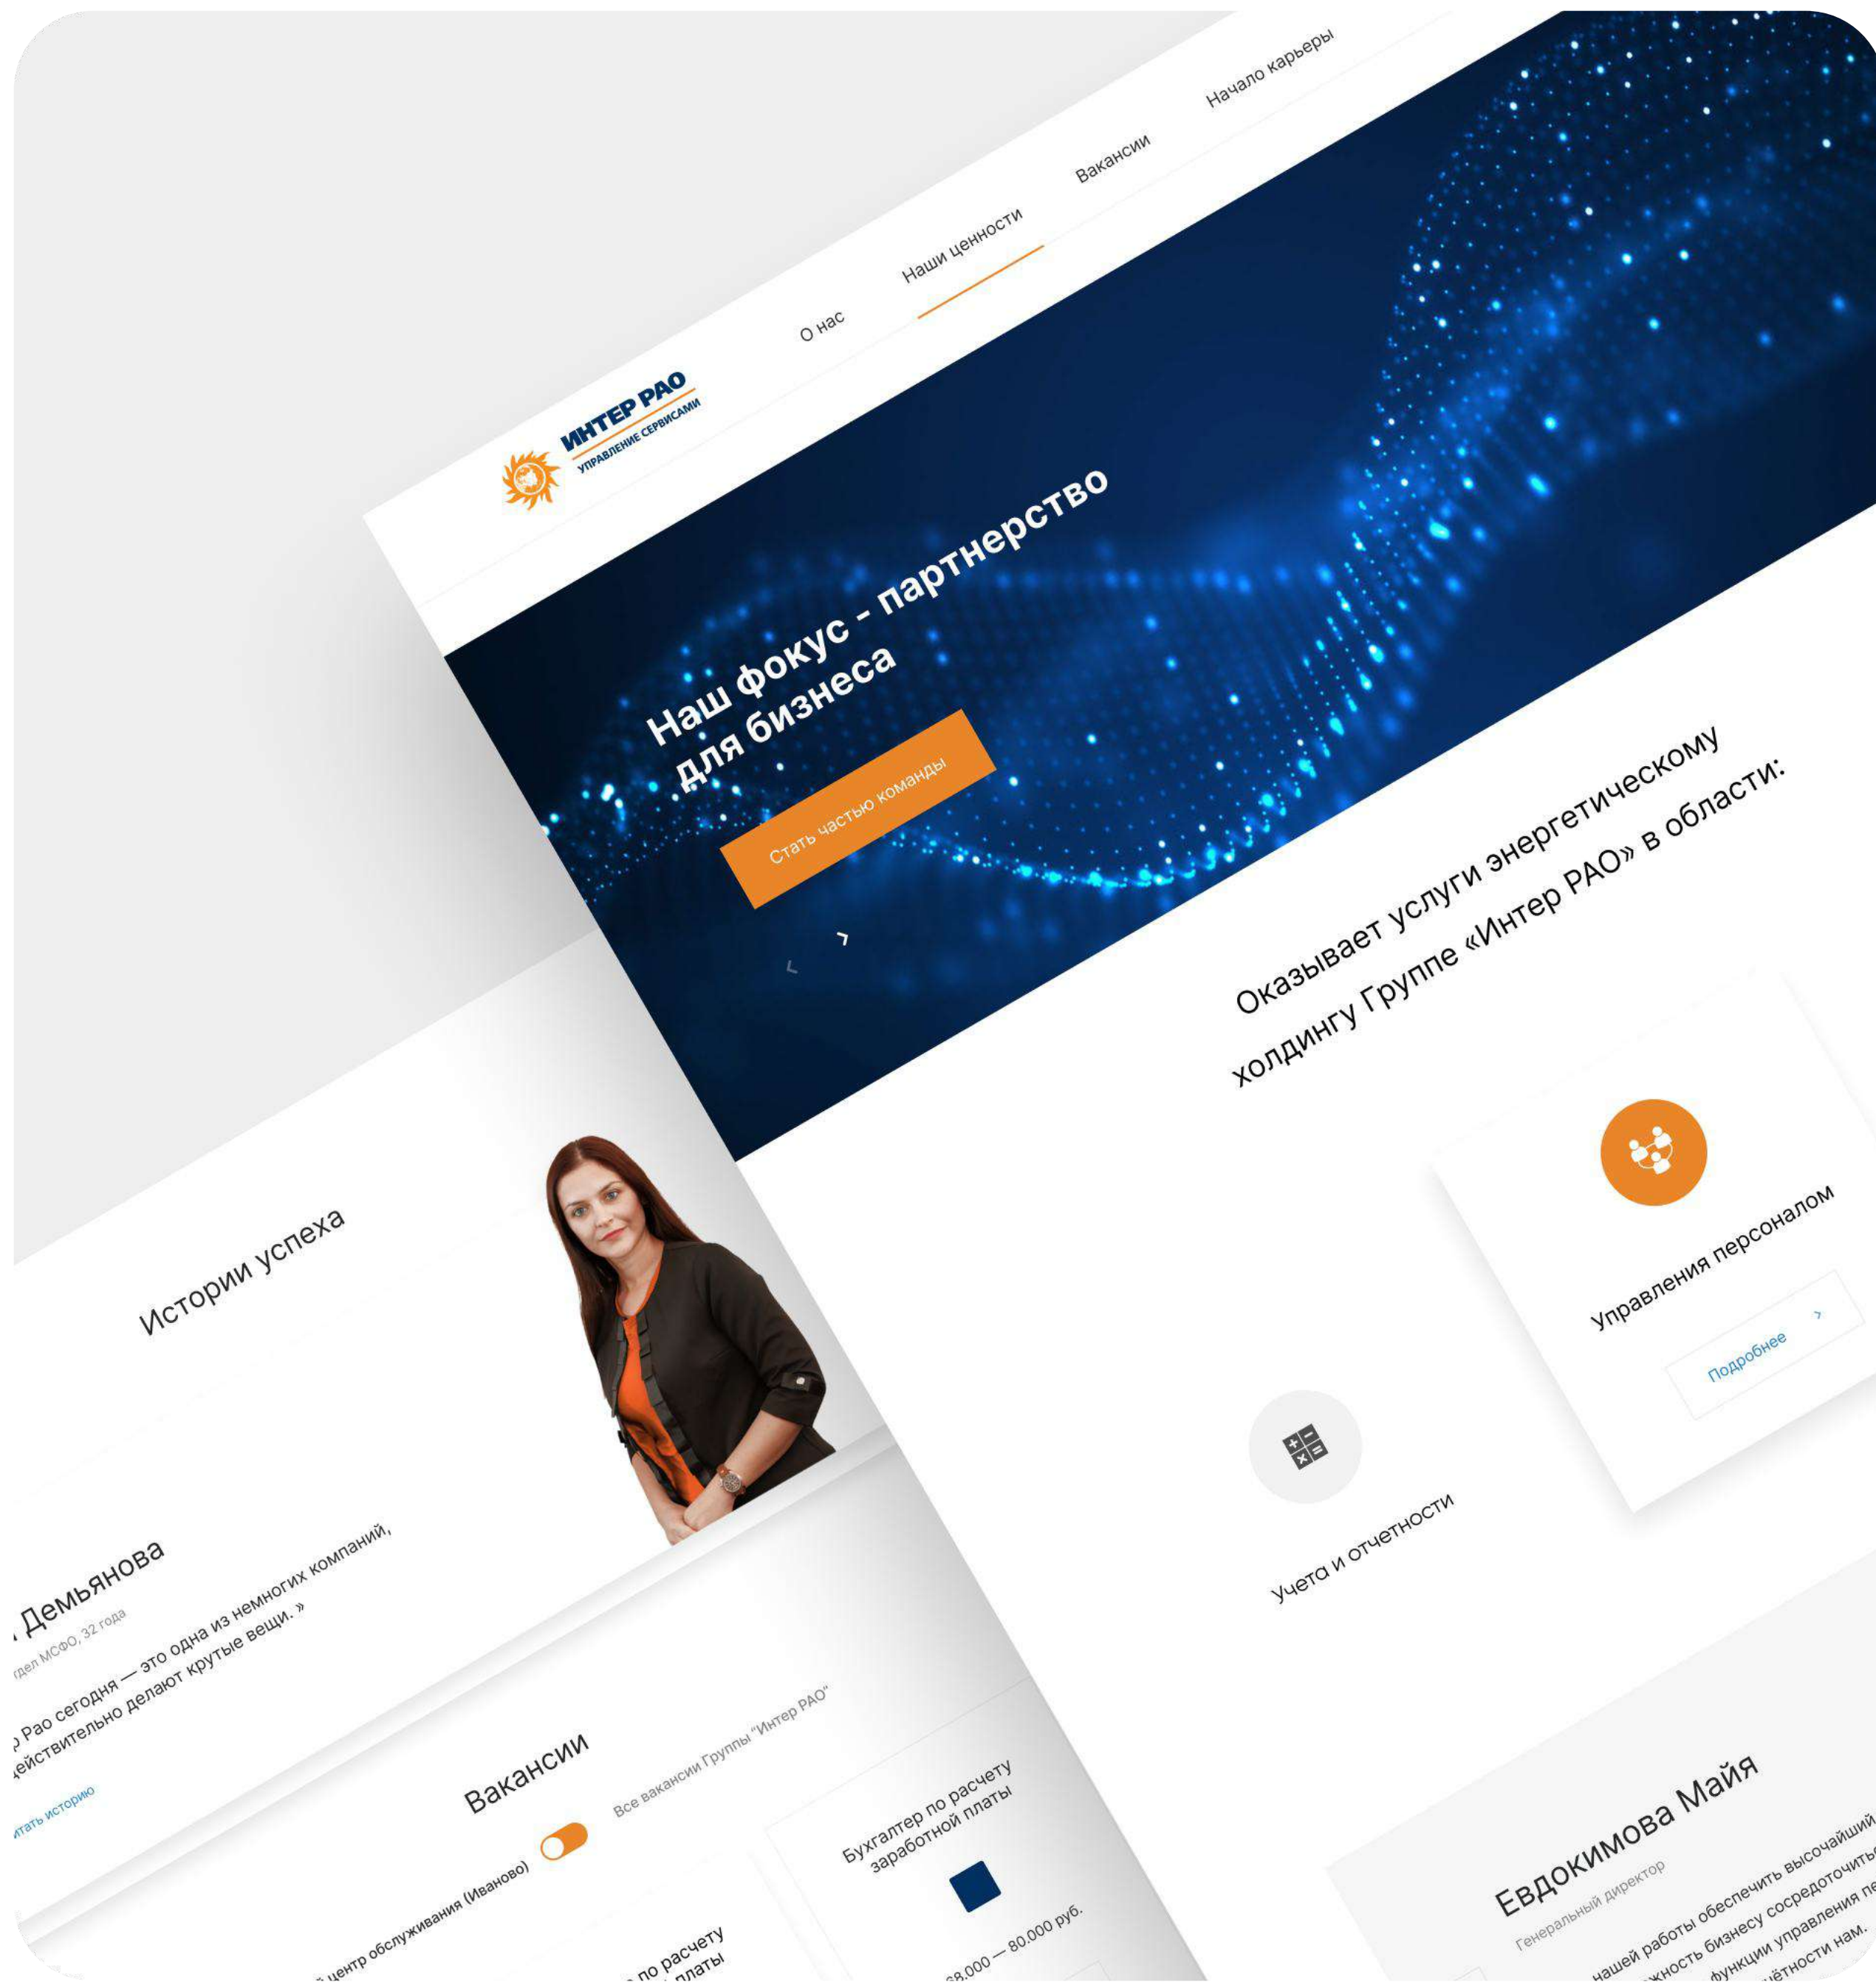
ИНТЕР РАО
УПРАВЛЕНИЕ СЕРВИСАМИ

О нас
Наши ценности
Вакансии
Начало карьеры

Наш фокус - партнерство для бизнеса

Стать частью команды

Оказывает услуги энергетическому холдингу Группе «Интер РАО» в области:

Управления персоналом
Подробнее

Учета и отчетности

Истории успеха

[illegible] Демьянова
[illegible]дел МСФО, 32 года
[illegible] Рао сегодня — это одна из немногих компаний, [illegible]ействительно делают крутые вещи. »
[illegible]тать историю

Вакансии
Все вакансии Группы "Интер РАО"
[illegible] центр обслуживания (Иваново)

Бухгалтер по расчету заработной платы
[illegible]8.000 — 80.000 руб.

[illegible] по расчету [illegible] платы

Евдокимова Майя
Генеральный директор
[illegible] нашей работы обеспечить высочайший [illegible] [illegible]жность бизнесу сосредоточить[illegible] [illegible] функции управления пе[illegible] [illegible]чётности нам.